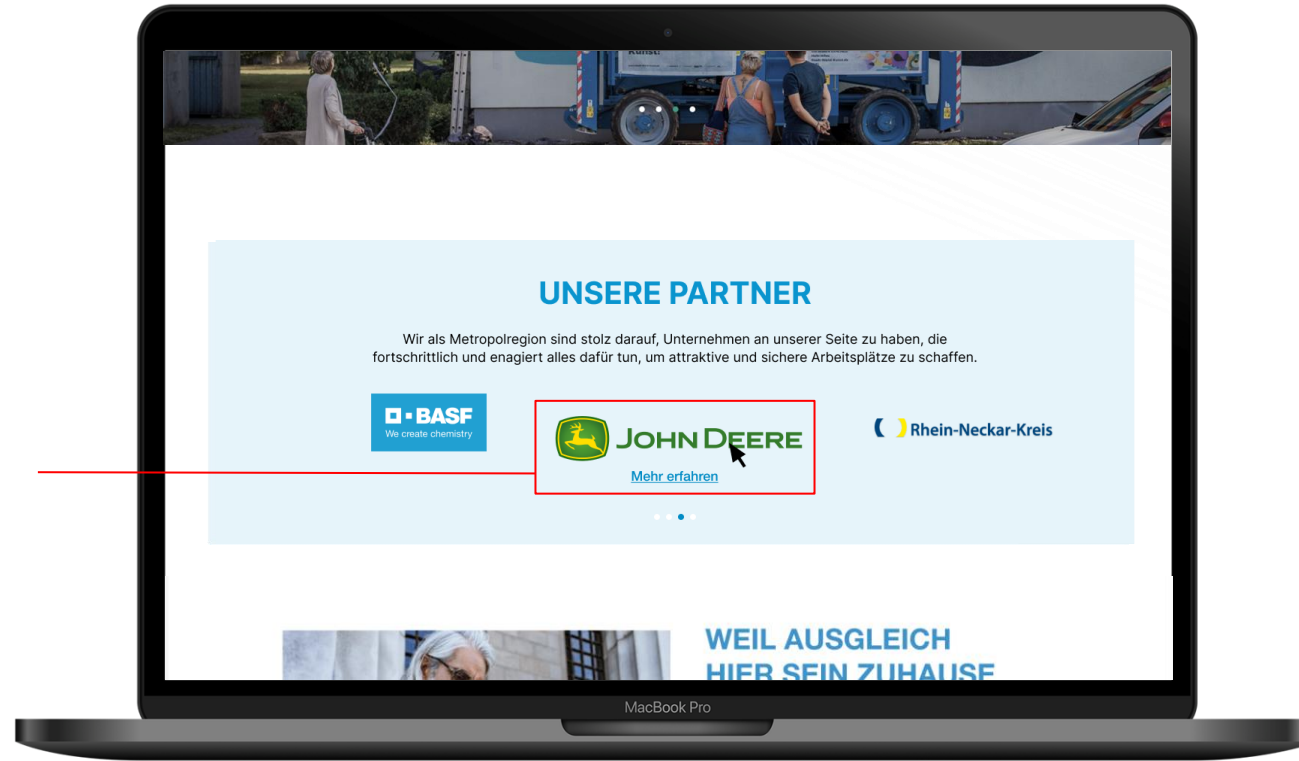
Kunst!

UNSERE PARTNER

Wir als Metropolregion sind stolz darauf, Unternehmen an unserer Seite zu haben, die fortschrittlich und enagiert alles dafür tun, um attraktive und sichere Arbeitsplätze zu schaffen.

BASF
We create chemistry

JOHN DEERE
Mehr erfahren

Rhein-Neckar-Kreis

WEIL AUSGLEICH
HIER SEIN ZUHAUSE

MacBook Pro